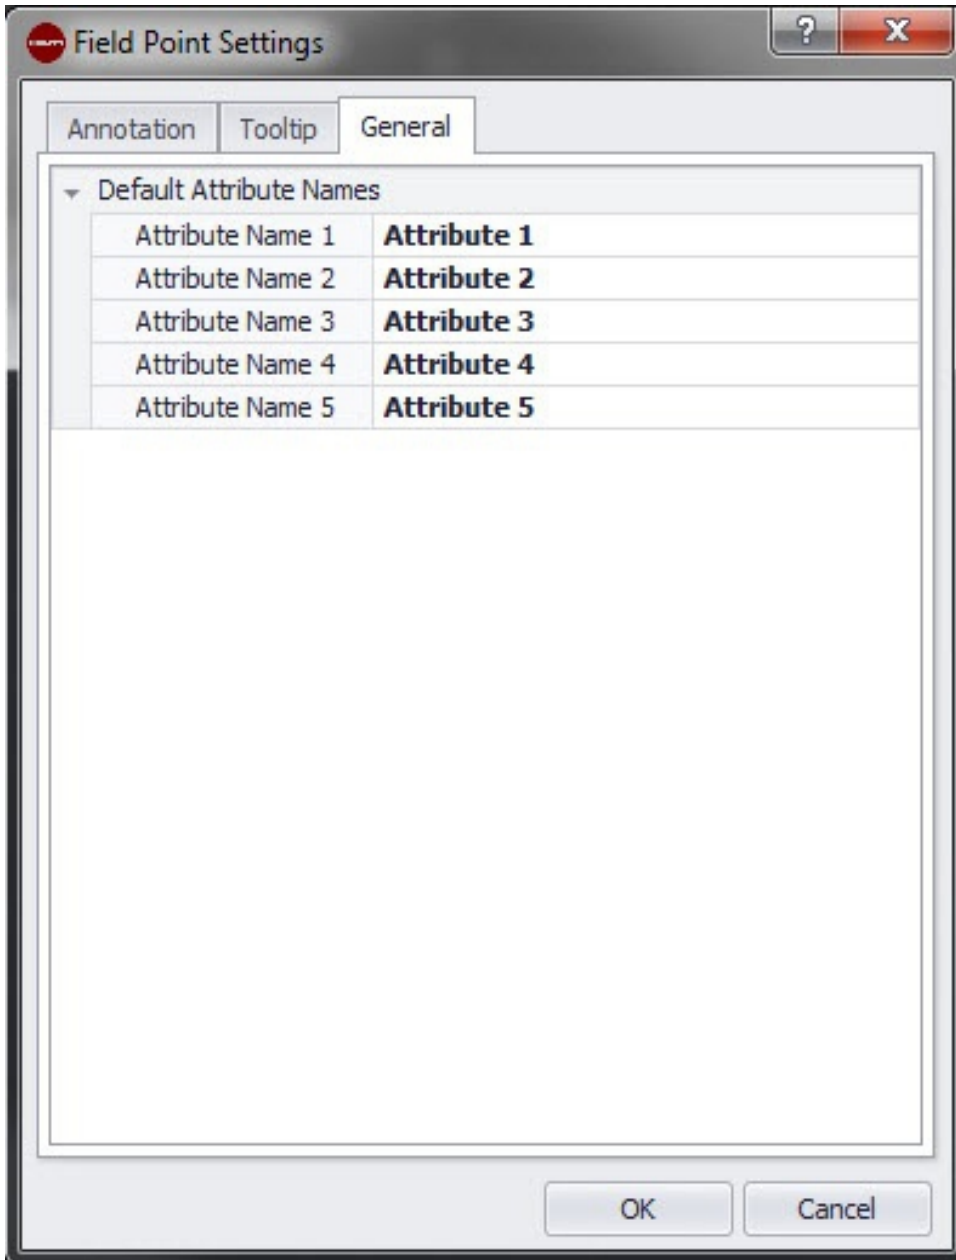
Field Point Settings

?

X

Annotation

Tooltip

General

Default Attribute Names

| | |
|---|---|
| Attribute Name 1 | **Attribute 1** |
| Attribute Name 2 | **Attribute 2** |
| Attribute Name 3 | **Attribute 3** |
| Attribute Name 4 | **Attribute 4** |
| Attribute Name 5 | **Attribute 5** |

OK

Cancel